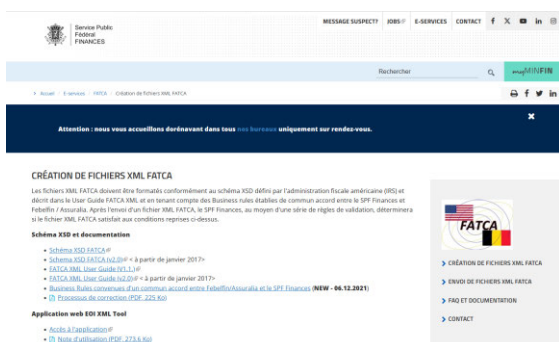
Service Public Fédéral FINANCES

MESSAGE SUSPECT? JOBS E-SERVICES CONTACT

Rechercher

MyMINFIN

> Accueil / E-services / FATCA / Création de fichiers XML FATCA

Attention : nous vous accueillons dorénavant dans tous nos bureaux uniquement sur rendez-vous.

CRÉATION DE FICHIERS XML FATCA

Les fichiers XML FATCA doivent être formatés conformément au schéma XSD défini par l'administration fiscale américaine (IRS) et décrit dans le User Guide FATCA XML et en tenant compte des Business rules établies de commun accord entre le SPF Finances et Febelfin / Assuralia. Après l'envoi d'un fichier XML FATCA, le SPF Finances, au moyen d'une série de règles de validation, déterminera si le fichier XML FATCA satisfait aux conditions reprises ci-dessus.

Schéma XSD et documentation

• Schéma XSD FATCA
• Schéma XSD FATCA (v2.0) < à partir de janvier 2017>
• FATCA XML User Guide (V1.1)
• FATCA XML User Guide (v2.0) < à partir de janvier 2017>
• Business Rules convenues d'un commun accord entre Febelfin/Assuralia et le SPF Finances (NEW - 06.12.2021)
• Processus de correction (PDF, 225 Ko)

Application web EOI XML Tool

• Accès à l'application
• Note d'utilisation (PDF, 273.6 Ko)

FATCA

> CRÉATION DE FICHIERS XML FATCA
> ENVOI DE FICHIERS XML FATCA
> FAQ ET DOCUMENTATION
> CONTACT